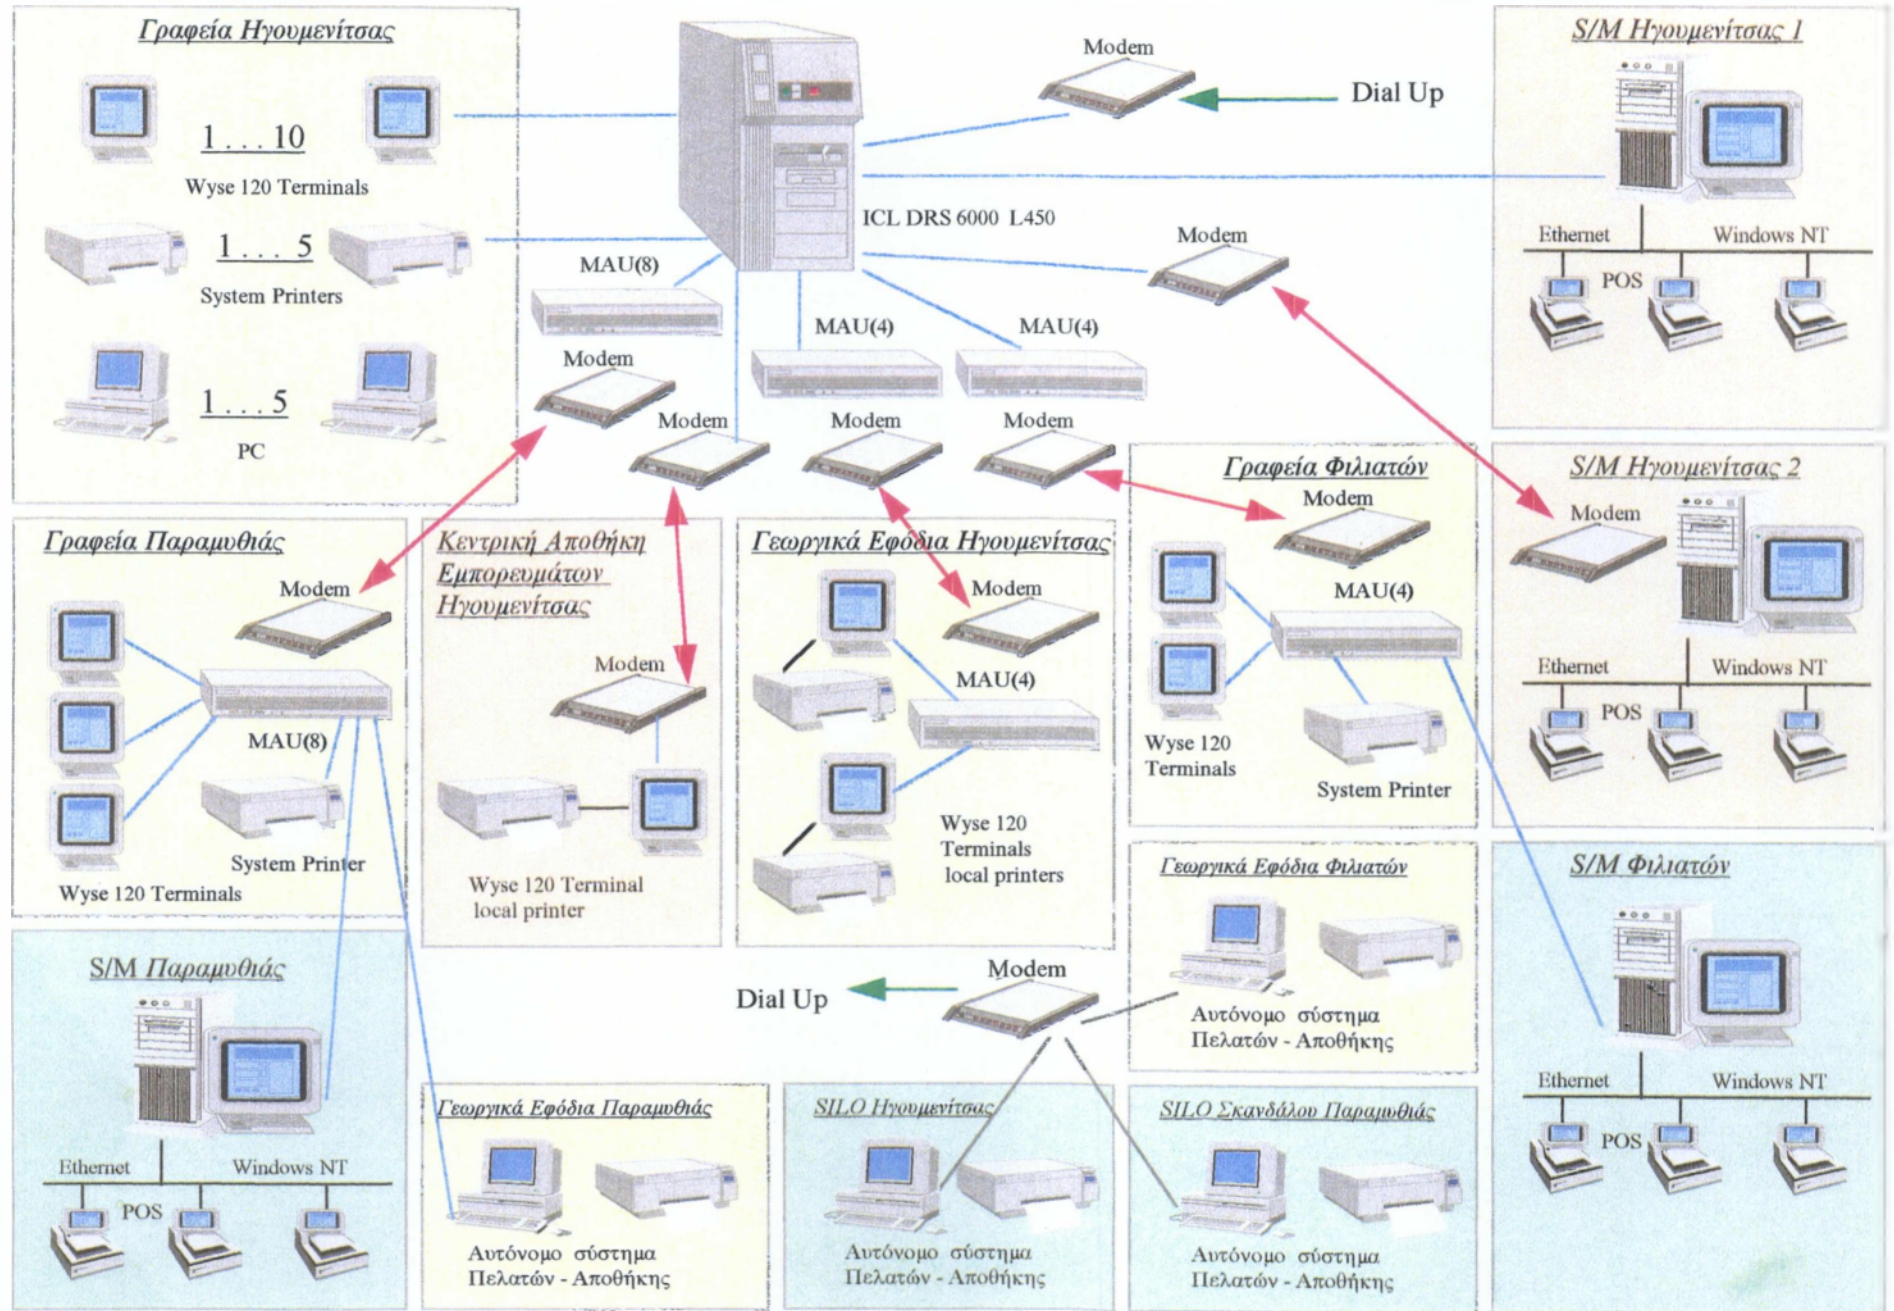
Γραφεία Ηγουμενίτσας

1 . . . 10

Wyse 120 Terminals

1 . . . 5

System Printers

1 . . . 5

PC

ICL DRS 6000 L450

Modem

Dial Up

MAU(8)

MAU(4)

MAU(4)

Modem

Modem

Modem

Modem

Modem

Modem

S/M Ηγουμενίτσας 1

Ethernet

Windows NT

POS

S/M Ηγουμενίτσας 2

Modem

Ethernet

Windows NT

POS

Γραφεία Φιλιατών

Modem

MAU(4)

Wyse 120 Terminals

System Printer

Γραφεία Παραμυθιάς

Modem

MAU(8)

System Printer

Wyse 120 Terminals

Κεντρική Αποθήκη Εμπορευμάτων Ηγουμενίτσας

Modem

Wyse 120 Terminal local printer

Γεωργικά Εφόδια Ηγουμενίτσας

Modem

MAU(4)

Wyse 120 Terminals local printers

S/M Φιλιατών

Ethernet

Windows NT

POS

Γεωργικά Εφόδια Φιλιατών

Αυτόνομο σύστημα Πελατών - Αποθήκης

Dial Up

Modem

S/M Παραμυθιάς

Ethernet

Windows NT

POS

Γεωργικά Εφόδια Παραμυθιάς

Αυτόνομο σύστημα Πελατών - Αποθήκης

SILO Ηγουμενίτσας

Αυτόνομο σύστημα Πελατών - Αποθήκης

SILO Σκανδάλου Παραμυθιάς

Αυτόνομο σύστημα Πελατών - Αποθήκης